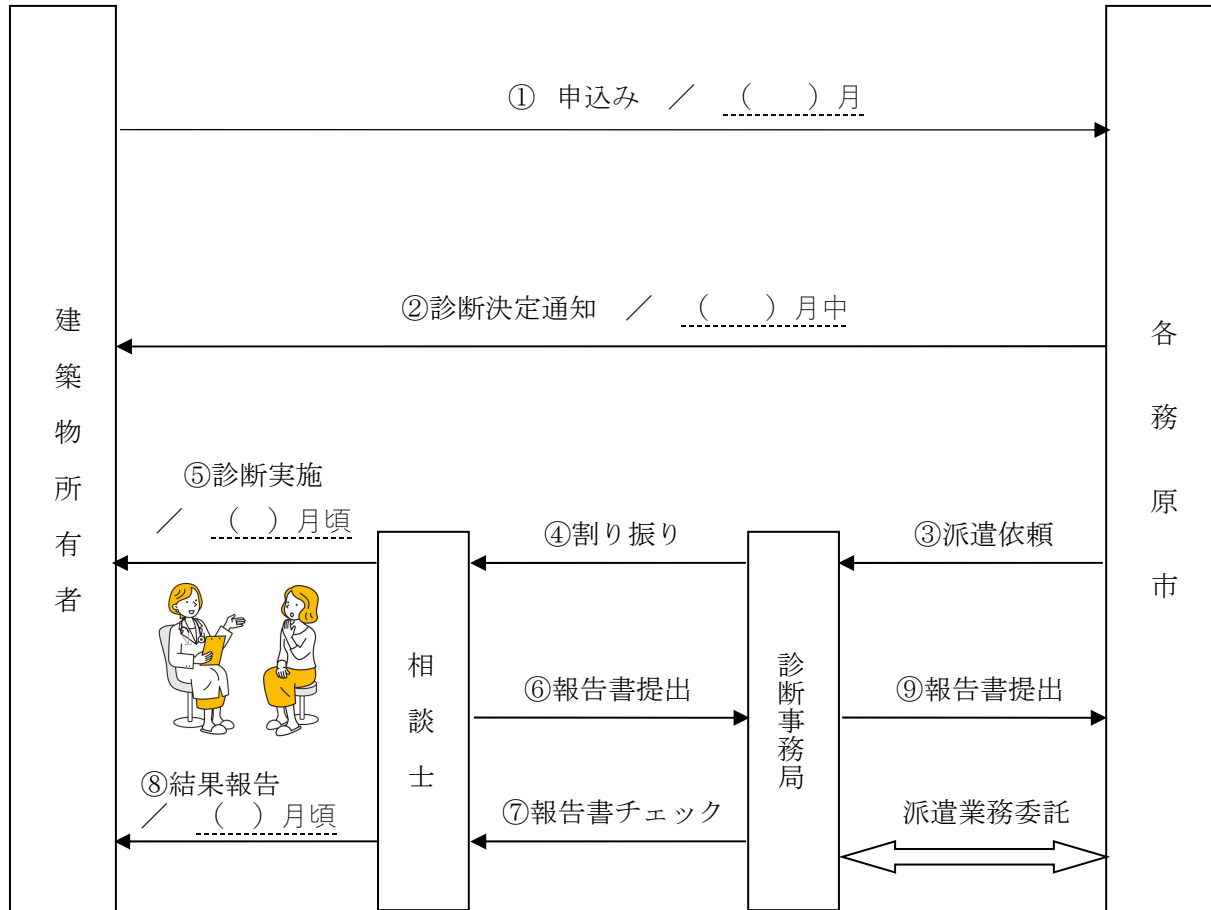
① 申込み ／ （　）月

②診断決定通知 ／ （　）月中

建築物所有者

各務原市

⑤診断実施 ／ （　）月頃

④割り振り

③派遣依頼

相談士

診断事務局

⑥報告書提出

⑨報告書提出

⑧結果報告 ／ （　）月頃

⑦報告書チェック

派遣業務委託